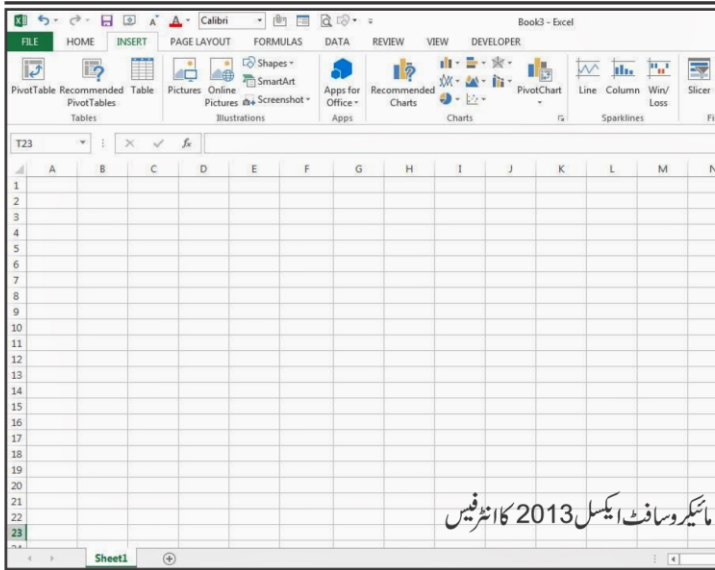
Calibri
Book3 - Excel

FILE HOME INSERT PAGE LAYOUT FORMULAS DATA REVIEW VIEW DEVELOPER

PivotTable Recommended PivotTables Table
Tables

Pictures Online Pictures Shapes SmartArt Screenshot
Illustrations

Apps for Office
Apps

Recommended Charts PivotChart
Charts

Line Column Win/Loss
Sparklines

Slicer

T23 $f_x$

| | A | B | C | D | E | F | G | H | I | J | K | L | M | N |
|---|---|---|---|---|---|---|---|---|---|---|---|---|---|---|
| 1 | | | | | | | | | | | | | | |
| 2 | | | | | | | | | | | | | | |
| 3 | | | | | | | | | | | | | | |
| 4 | | | | | | | | | | | | | | |
| 5 | | | | | | | | | | | | | | |
| 6 | | | | | | | | | | | | | | |
| 7 | | | | | | | | | | | | | | |
| 8 | | | | | | | | | | | | | | |
| 9 | | | | | | | | | | | | | | |
| 10 | | | | | | | | | | | | | | |
| 11 | | | | | | | | | | | | | | |
| 12 | | | | | | | | | | | | | | |
| 13 | | | | | | | | | | | | | | |
| 14 | | | | | | | | | | | | | | |
| 15 | | | | | | | | | | | | | | |
| 16 | | | | | | | | | | | | | | |
| 17 | | | | | | | | | | | | | | |
| 18 | | | | | | | | | | | | | | |
| 19 | | | | | | | | | | | | | | |
| 20 | | | | | | | | | | | | | | |
| 21 | | | | | | | | | | | | | | |
| 22 | | | | | | | | | | | | | | |
| 23 | | | | | | | | | | | | | | |

Sheet1

مائیکروسافٹ ایکسل 2013 کا انٹرفیس